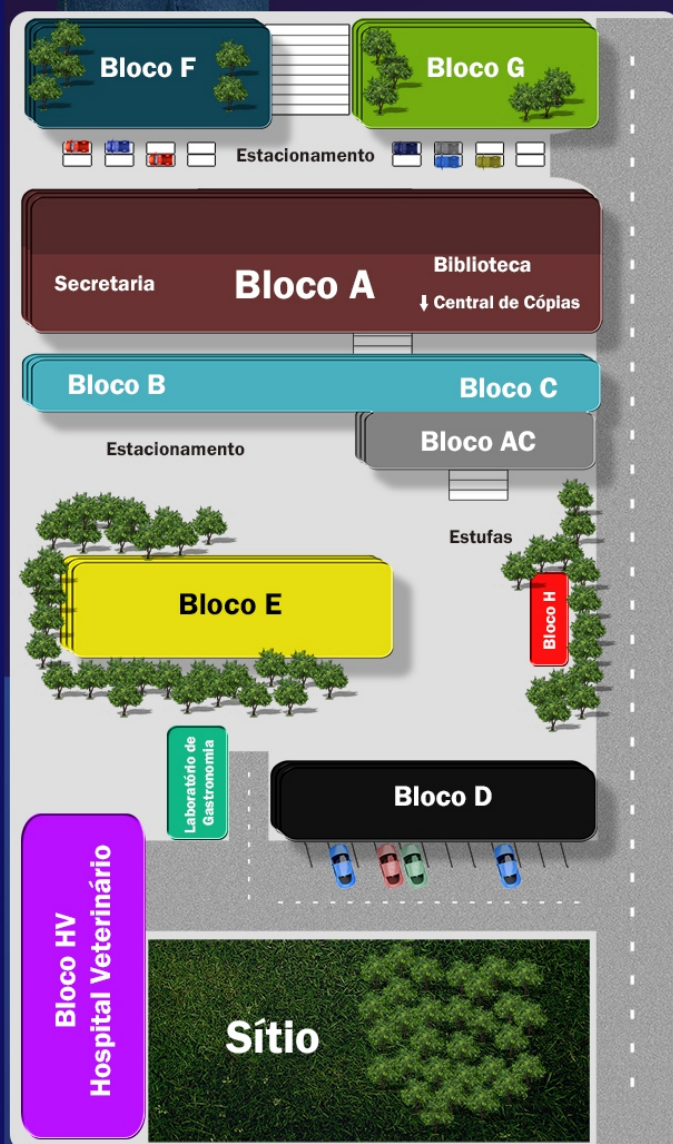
Bloco F

Bloco G

Estacionamento

Secretaria

Bloco A

Biblioteca

↓ Central de Cópias

Bloco B

Bloco C

Estacionamento

Bloco AC

Estufas

Bloco E

Bloco H

Laboratório de Gastronomia

Bloco D

Bloco HV Hospital Veterinário

Sítio